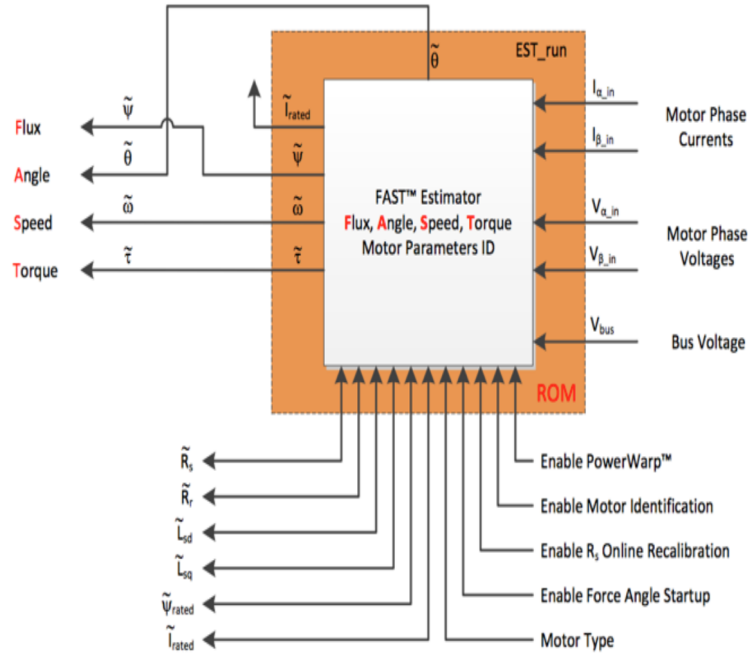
$\tilde{\theta}$

EST_run

$\tilde{I}_{rated}$

$\tilde{\psi}$

Flux

$\tilde{\theta}$

Angle

$\tilde{\omega}$

Speed

$\tilde{\tau}$

Torque

$\tilde{\psi}$

$\tilde{\omega}$

$\tilde{\tau}$

FAST™ Estimator
Flux, Angle, Speed, Torque
Motor Parameters ID

$I_{\alpha\_in}$

$I_{\beta\_in}$

Motor Phase Currents

$V_{\alpha\_in}$

$V_{\beta\_in}$

Motor Phase Voltages

$V_{bus}$

Bus Voltage

ROM

$\tilde{R}_s$

$\tilde{R}_r$

$\tilde{L}_{sd}$

$\tilde{L}_{sq}$

$\tilde{\psi}_{rated}$

$\tilde{I}_{rated}$

Enable PowerWarp™

Enable Motor Identification

Enable $R_s$ Online Recalibration

Enable Force Angle Startup

Motor Type